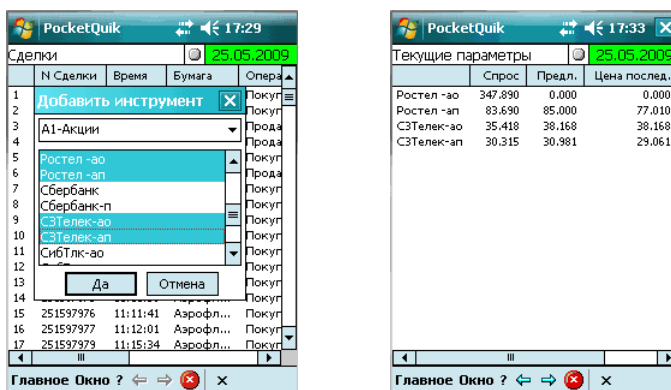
PocketQuik 17:29

Сделки 25.05.2009

| | N Сделки | Время | Бумага | Опера |
|---|---|---|---|---|
| 1 | | | | Покуп |
| 2 | | | | Покуп |
| 3 | | | | Прода |
| 4 | | | | Прода |
| 5 | | | | Покуп |
| 6 | | | | Прода |
| 7 | | | | Прода |
| 8 | | | | Покуп |
| 9 | | | | Покуп |
| 10 | | | | Покуп |
| 11 | | | | Покуп |
| 12 | | | | Покуп |
| 13 | | | | Покуп |
| 14 | | | | Покуп |
| 15 | 251597976 | 11:11:41 | Аэрофл... | Покуп |
| 16 | 251597977 | 11:12:01 | Аэрофл... | Покуп |
| 17 | 251597979 | 11:15:34 | Аэрофл... | Покуп |

Добавить инструмент

А1-Акции

Ростел -ао
Ростел -ап
Сбербанк
Сбербанк-п
СЗТелек-ао
СЗТелек-ап
СибТлк-ао

Да Отмена

Главное Окно ? ×

PocketQuik 17:33

Текущие параметры 25.05.2009

| | Спрос | Предл. | Цена послед. |
|---|---|---|---|
| Ростел -ао | 347.890 | 0.000 | 0.000 |
| Ростел -ап | 83.690 | 85.000 | 77.010 |
| СЗТелек-ао | 35.418 | 38.168 | 38.168 |
| СЗТелек-ап | 30.315 | 30.981 | 29.061 |

Главное Окно ? ×